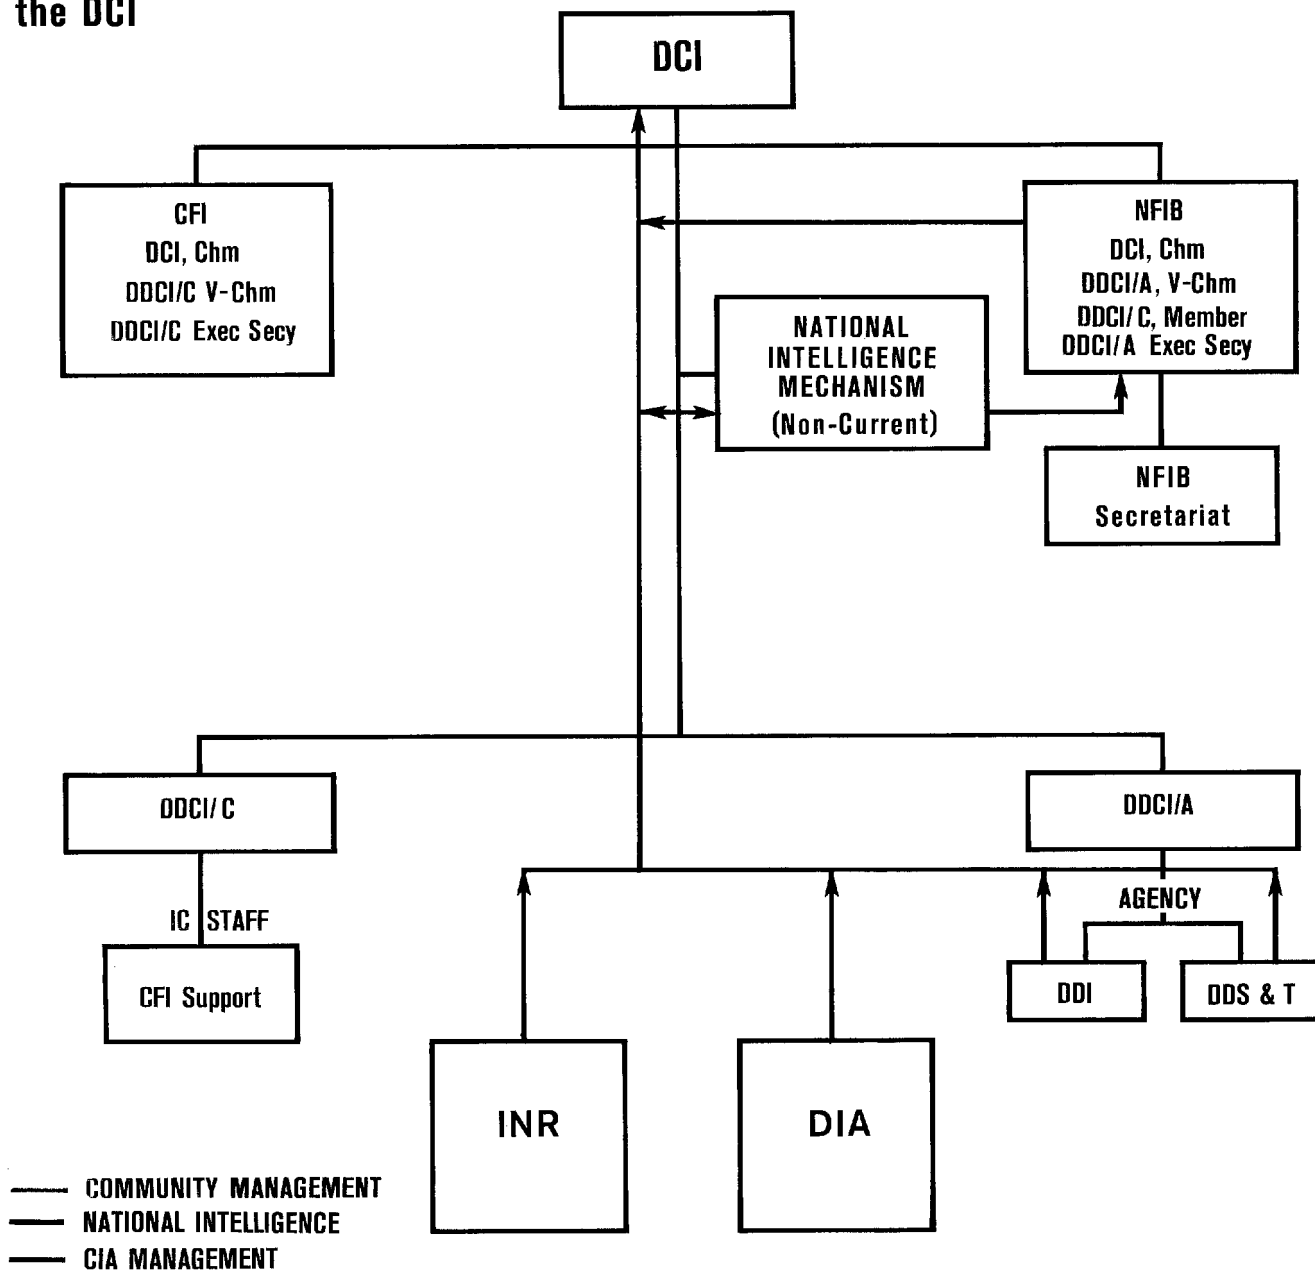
the DCI

DCI

CFI
DCI, Chm
DDCI/C V-Chm
DDCI/C Exec Secy

NFIB
DCI, Chm
DDCI/A, V-Chm
DDCI/C, Member
DDCI/A Exec Secy

NATIONAL INTELLIGENCE MECHANISM
(Non-Current)

NFIB
Secretariat

DDCI/C

DDCI/A

IC STAFF

CFI Support

AGENCY

DDI

DDS & T

INR

DIA

COMMUNITY MANAGEMENT
NATIONAL INTELLIGENCE
CIA MANAGEMENT